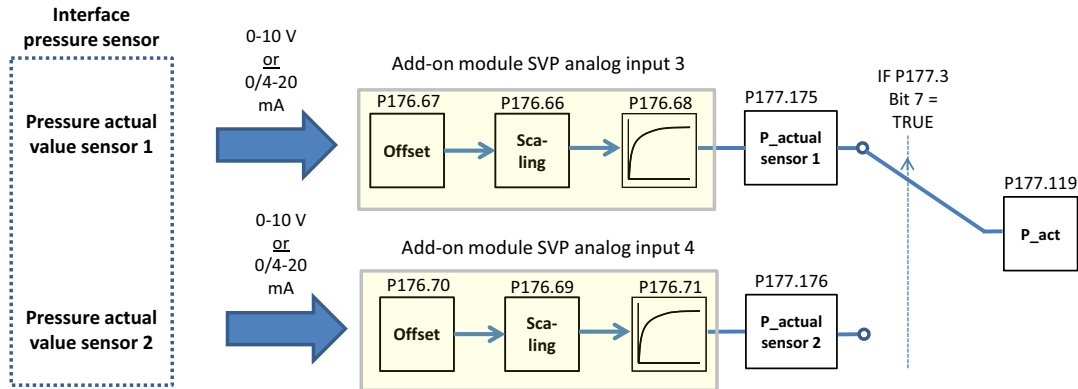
Interface pressure sensor

Pressure actual value sensor 1

Pressure actual value sensor 2

0-10 V
or
0/4-20 mA

Add-on module SVP analog input 3

P176.67
Offset

P176.66
Scaling

P176.68

P177.175
P_actual sensor 1

IF P177.3 Bit 7 = TRUE

P177.119
P_act

0-10 V
or
0/4-20 mA

Add-on module SVP analog input 4

P176.70
Offset

P176.69
Scaling

P176.71

P177.176
P_actual sensor 2